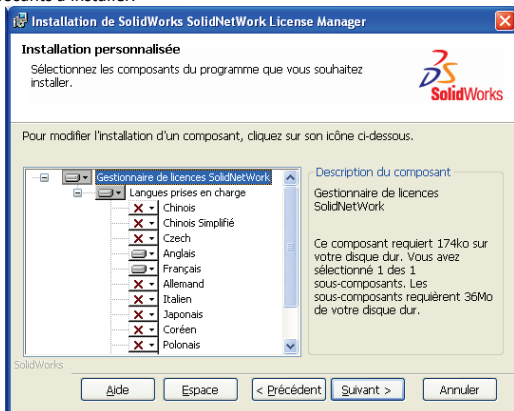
Installation de SolidWorks SolidNetWork License Manager

Installation personnalisée

Sélectionnez les composants du programme que vous souhaitez installer.

SolidWorks

Pour modifier l'installation d'un composant, cliquez sur son icône ci-dessous.

Gestionnaire de licences SolidNetWork
Langues prises en charge
Chinois
Chinois Simplifié
Czech
Anglais
Français
Allemand
Italien
Japonais
Coréen
Polonais

Description du composant

Gestionnaire de licences SolidNetWork

Ce composant requiert 174ko sur votre disque dur. Vous avez sélectionné 1 des 1 sous-composants. Les sous-composants requièrent 36Mo de votre disque dur.

SolidWorks

Aide | Espace | < Précédent | Suivant > | Annuler